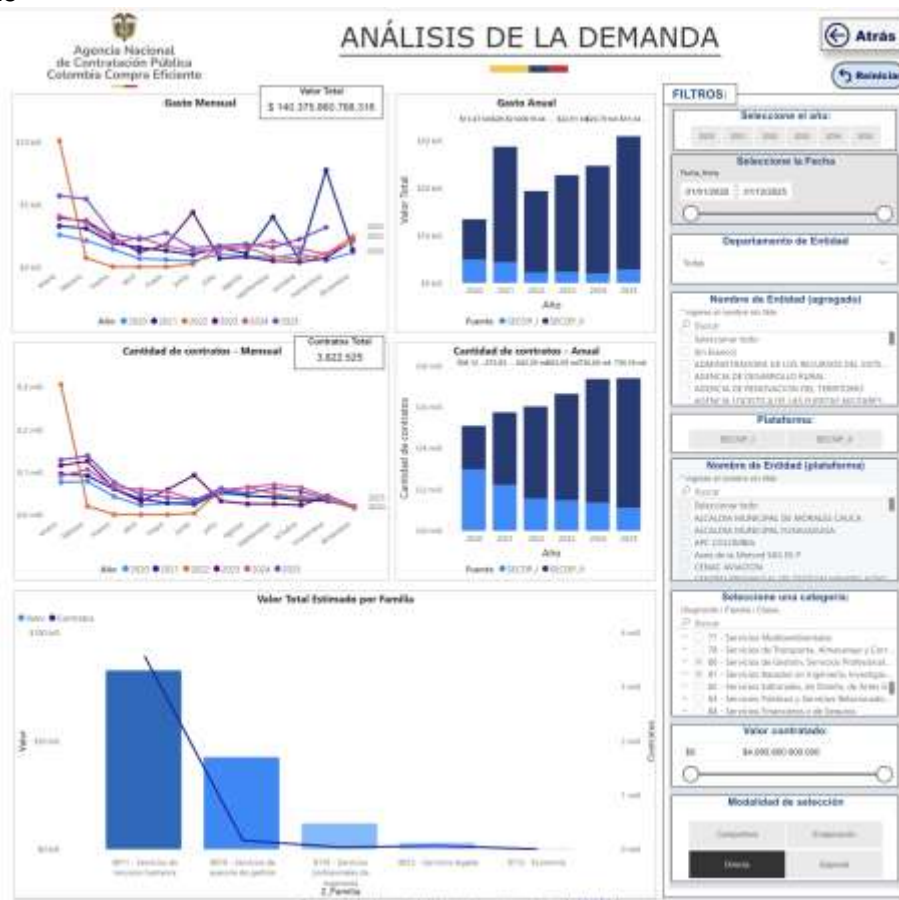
Agencia Nacional de Contratación Pública Colombia Compra Eficiente

ANÁLISIS DE LA DEMANDA

Atrás

Reiniciar

FILTROS:

Gasto Mensual

Valor Total
$ 140.375.860.768.316

Gasto Anual

Valor Total

Año

Fuente ● SECOP I ● SECOP II

Año ● 2020 ● 2021 ● 2022 ● 2023 ● 2024 ● 2025

Cantidad de contratos - Mensual

Contratos Total
3.822.525

Cantidad de contratos - Anual

Cantidad de contratos

Año

Fuente ● SECOP I ● SECOP II

Año ● 2020 ● 2021 ● 2022 ● 2023 ● 2024 ● 2025

Valor Total Estimado por Familia

● Valor ● Contratos

Valor

Contratos

Z_Familia

Seleccione el año:

Seleccione la Fecha

01/01/2020 31/12/2025

Departamento de Entidad

Todas

Nombre de Entidad (agregado)

Buscar

Seleccionar todo

ADMINISTRADORA DE LOS RECURSOS DEL SISTE...

AGENCIA DE DESARROLLO RURAL

AGENCIA DE RENOVACION DEL TERRITORIO

Plataforma:

SECOP I

SECOP II

Nombre de Entidad (plataforma)

Buscar

Seleccionar todo

ALCALDIA MUNICIPAL DE MORALES CAUCA

ALCALDIA MUNICIPAL FUNDACION

ARC COLOMBIA

CEMAC AVIACION

Seleccione una categoría:

Segmento | Familia | Clase

Buscar

77 - Servicios Medioambientales

78 - Servicios de Transporte, Almacenaje y Corr...

80 - Servicios de Gestión, Servicios Profesional...

81 - Servicios Basados en Ingeniería, Investiga...

82 - Servicios Editoriales, de Diseño, de Artes G...

83 - Servicios Públicos y Servicios Relacionados...

84 - Servicios Financieros y de Seguros

Valor contratado:

$0

$4.000.000.000.000

Modalidad de selección

Competitiva

Excepción

Directa

Especial